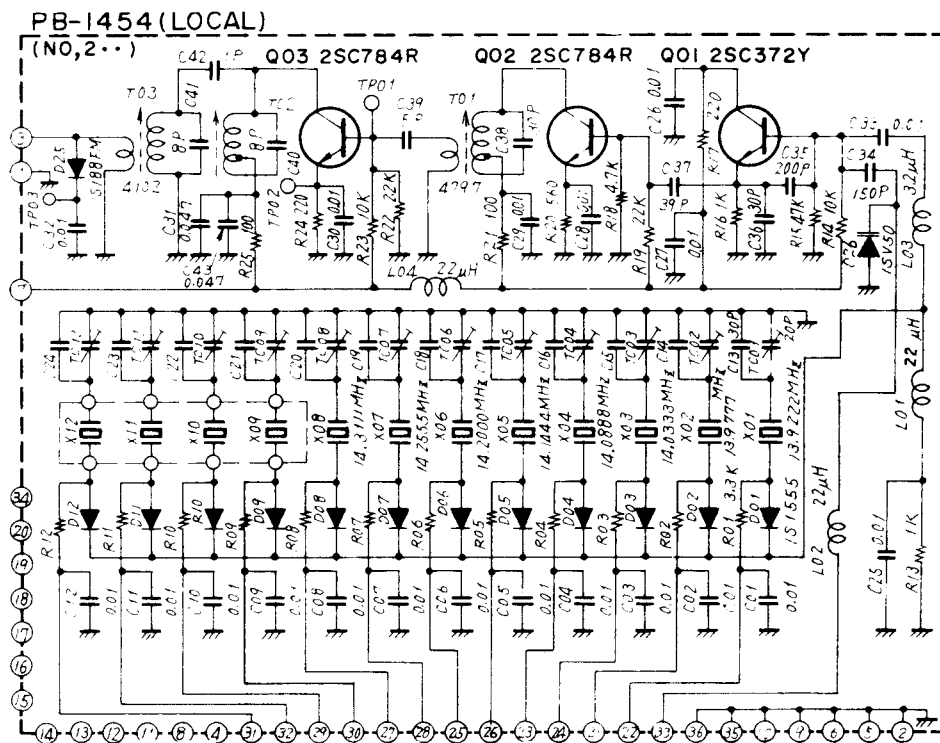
PB-1454(LOCAL)
(NO,2··)

Q03 2SC784R
Q02 2SC784R
Q01 2SC372Y

C42 1P
T03
C41 8P
T02 8P
TP01
C39 6P
T01
C38 10P
C26 0.01
R17 220
C35 0.01
C37 39P
C35 200P
C34 150P
3.2μH
D25 S188FM
TP03
C32 0.01
4102
C31 0.047
C43 0.047
TP02
C40
R25 100
R24 220
C30 0.01
R23 10K
R22 22K
4297
R21 100
C29 0.01
R20 560
C28 0.01
R18 4.7K
R19 22K
C27 0.01
R16 1K
C36 30P
R15 47K
R14 10K
D26 1SV50
L03
L04 22μH

C24 TC12
C23 TC11
C22 TC10
C21 TC09
C20 TC08
C19 TC07
C18 TC06
C17 TC05
C16 TC04
C15 TC03
C14 TC02
C13 30P TC01 20P
22μH
L01

X12 X11 X10 X09 X08 X07 X06 X05 X04 X03 X02 X01
14.3111MHz
14.2555MHz
14.2000MHz
14.1444MHz
14.0888MHz
14.0333MHz
13.9777MHz
13.9222MHz

R12 D12 R11 D11 R10 D10 R09 D09 R08 D08 R07 D07 R06 D06 R05 D05 R04 D04 R03 D03 R02 D02 R01 3.3K D01 1S1555
22μH
L02
C25 0.01
R13 1K

C12 0.01
C11 0.01
C10 0.01
C09 0.01
C08 0.01
C07 0.01
C06 0.01
C05 0.01
C04 0.01
C03 0.01
C02 0.01
C01 0.01

34 20 19 18 17 16 15
14 13 12 11 8 4 31 32 29 30 27 28 25 26 23 24 21 22 33 36 35 10 9 6 5 2